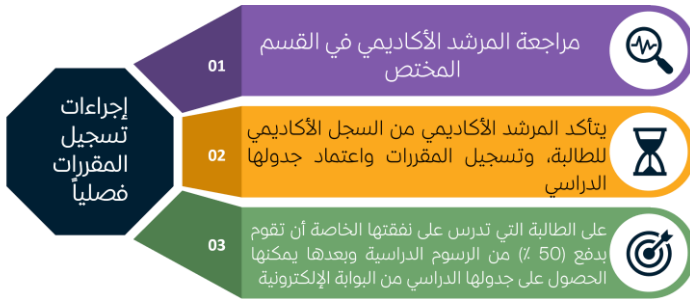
إجراءات تسجيل المقررات فصلياً

01

مراجعة المرشد الأكاديمي في القسم المختص

02

يتأكد المرشد الأكاديمي من السجل الأكاديمي للطالبة، وتسجيل المقررات واعتماد جدولها الدراسي

03

على الطالبة التي تدرس على نفقتها الخاصة أن تقوم بدفع (50 ٪) من الرسوم الدراسية وبعدها يمكنها الحصول على جدولها الدراسي من البوابة الإلكترونية